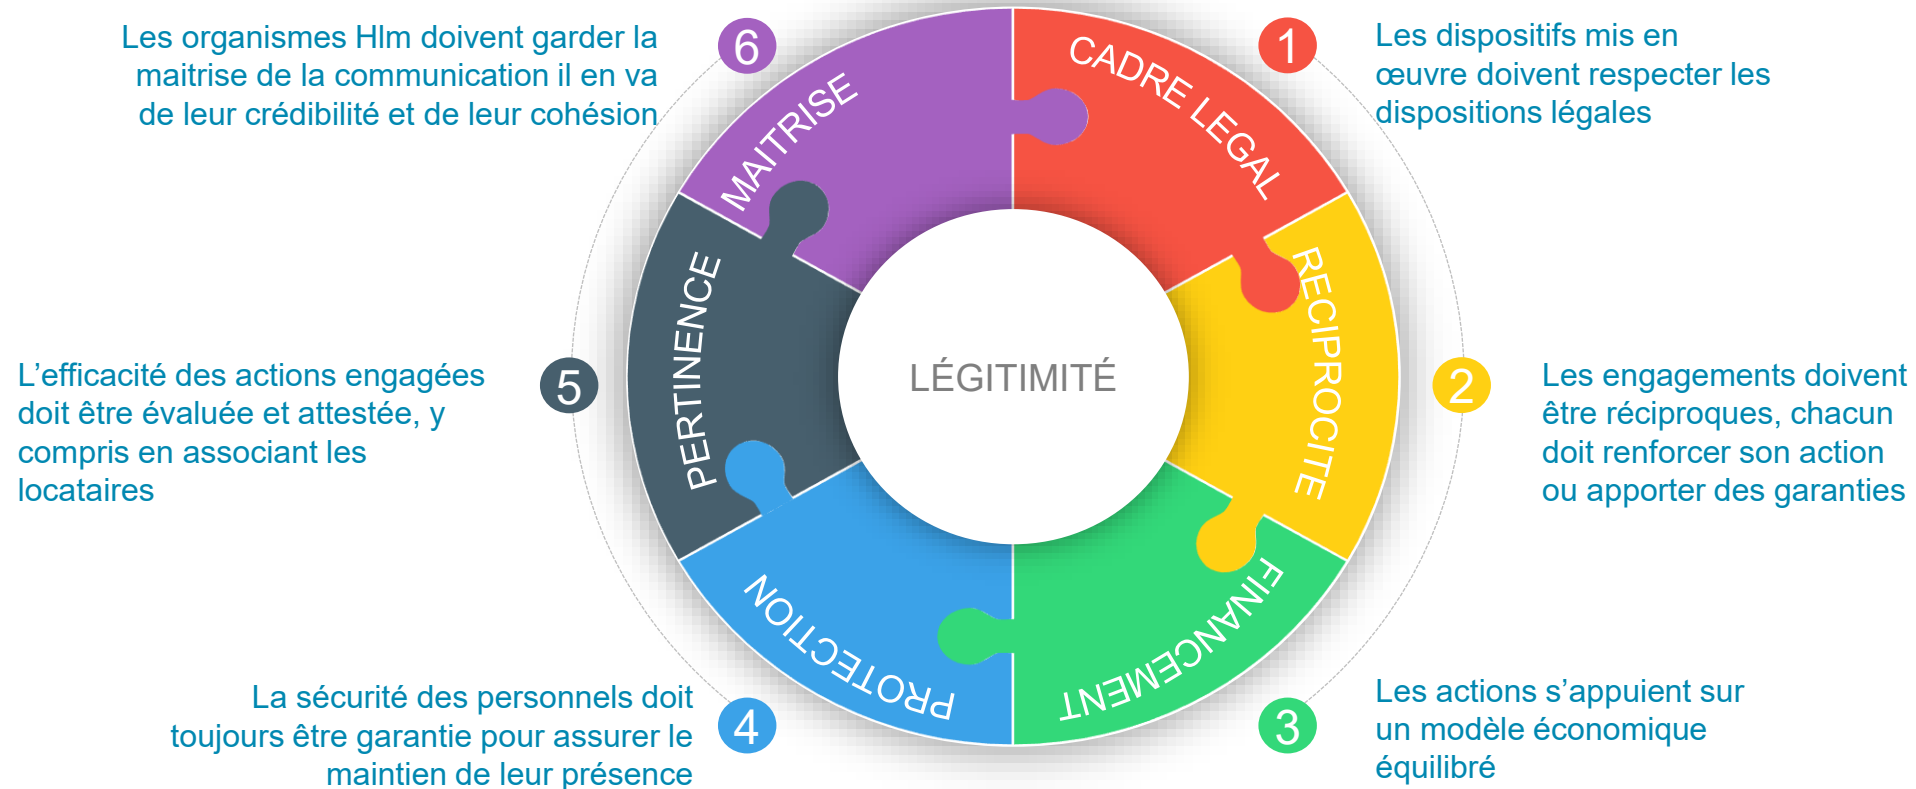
Les organismes Hlm doivent garder la maitrise de la communication il en va de leur crédibilité et de leur cohésion

6

MAITRISE

CADRE LEGAL

1

Les dispositifs mis en œuvre doivent respecter les dispositions légales

PERTINENCE

LÉGITIMITÉ

RECIPROCITE

L'efficacité des actions engagées doit être évaluée et attestée, y compris en associant les locataires

5

2

Les engagements doivent être réciproques, chacun doit renforcer son action ou apporter des garanties

PROTECTION

FINANCEMENT

La sécurité des personnels doit toujours être garantie pour assurer le maintien de leur présence

4

3

Les actions s'appuient sur un modèle économique équilibré